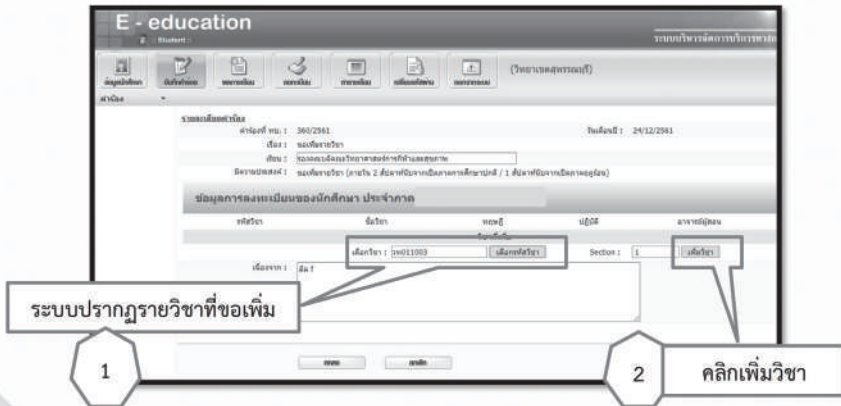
E - education

Student

ระบบบริหารจัดการบริการการศึกษา

(วิทยาเขตสุพรรณบุรี)

รายละเอียดคำร้อง

คำร้องที่ ทบ. : 360/2561

วันเดือนปี : 24/12/2561

เรื่อง : ขอเพิ่มรายวิชา

เรียน : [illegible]

มีความประสงค์ : ขอเพิ่มรายวิชา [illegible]

ข้อมูลการลงทะเบียนของนักศึกษา ประจำภาค

| รหัสวิชา | ชื่อวิชา | ทฤษฎี | ปฏิบัติ | อาจารย์ผู้สอน |
|---|---|---|---|---|

เลือกวิชา : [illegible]011003 | เลือกรหัสวิชา | Section : 1 | เพิ่มวิชา

เนื่องจาก : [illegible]

ระบบปรากฏรายวิชาที่ขอเพิ่ม

1

2

คลิกเพิ่มวิชา